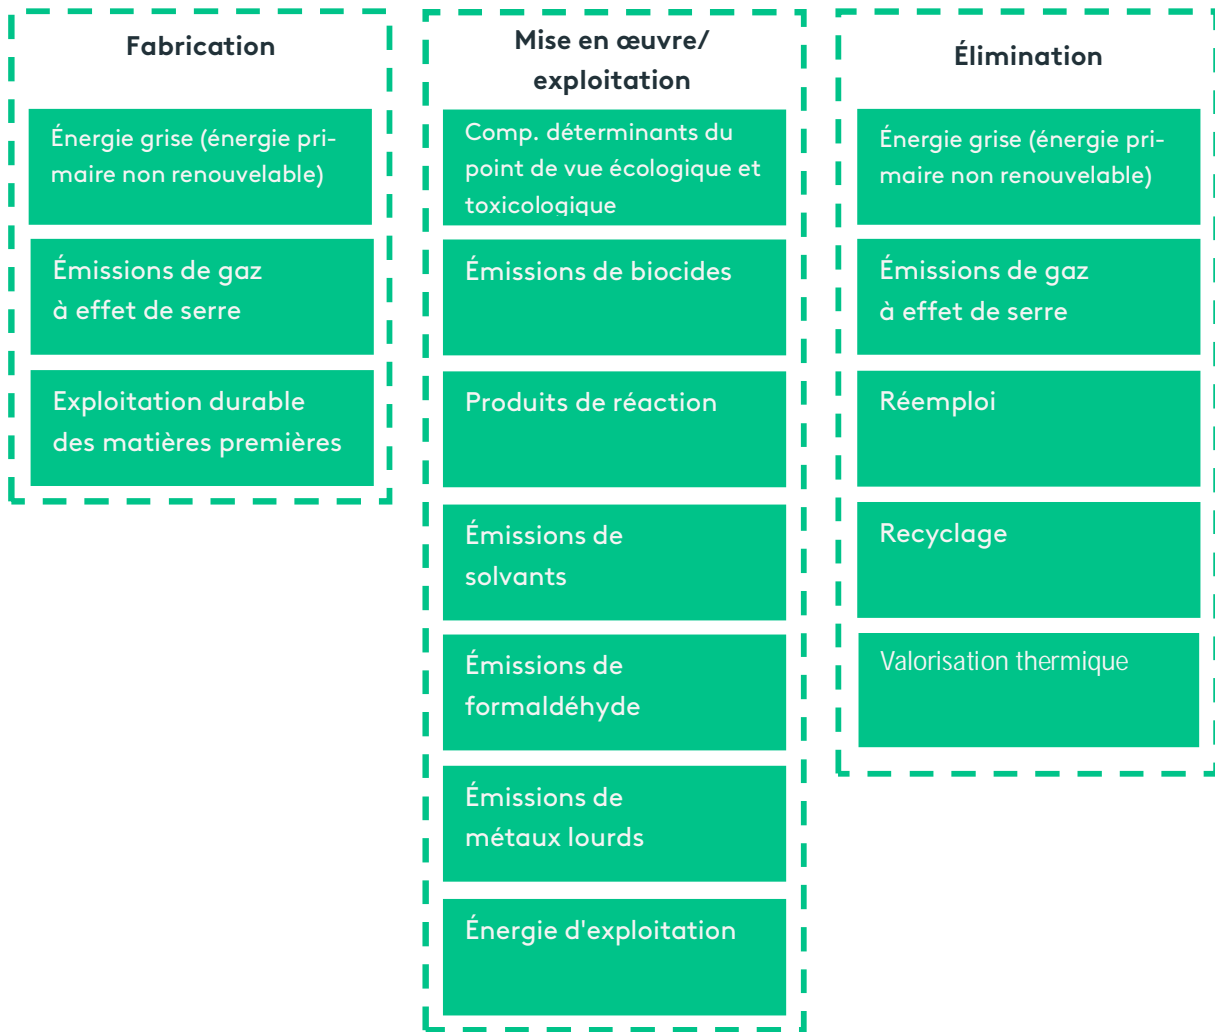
Fabrication

Énergie grise (énergie primaire non renouvelable)

Émissions de gaz à effet de serre

Exploitation durable des matières premières

Mise en œuvre/ exploitation

Comp. déterminants du point de vue écologique et toxicologique

Émissions de biocides

Produits de réaction

Émissions de solvants

Émissions de formaldéhyde

Émissions de métaux lourds

Énergie d'exploitation

Élimination

Énergie grise (énergie primaire non renouvelable)

Émissions de gaz à effet de serre

Réemploi

Recyclage

Valorisation thermique